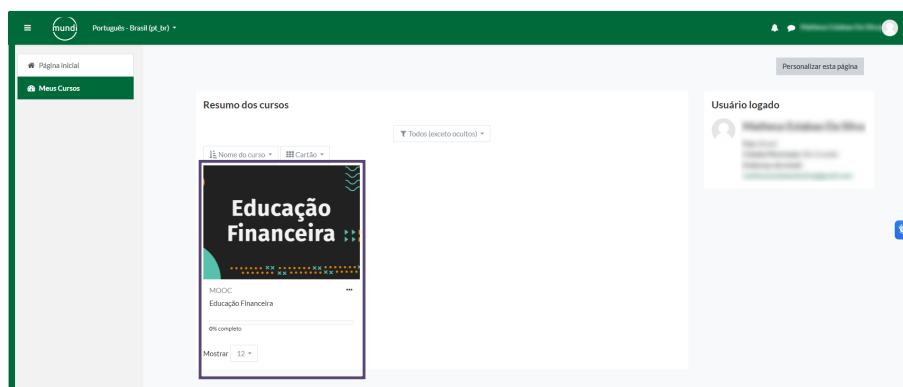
mundi Português - Brasil (pt_br)

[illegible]

Página inicial

Meus Cursos

Personalizar esta página

Resumo dos cursos

Todos (exceto ocultos)

Nome do curso

Cartão

Educação Financeira

MOOC

...

Educação Financeira

0% completo

Mostrar 12

Usuário logado

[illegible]

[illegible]